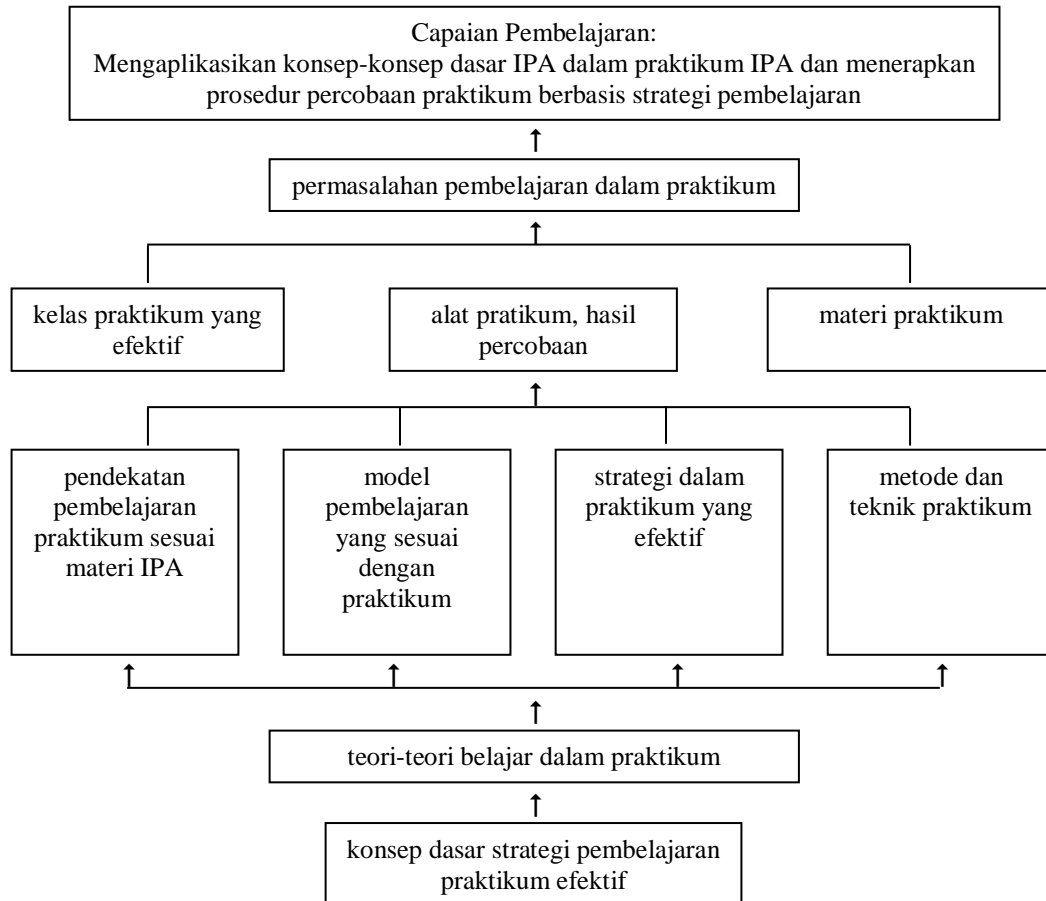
Capaian Pembelajaran:
Mengaplikasikan konsep-konsep dasar IPA dalam praktikum IPA dan menerapkan prosedur percobaan praktikum berbasis strategi pembelajaran

permasalahan pembelajaran dalam praktikum

kelas praktikum yang efektif

alat pratikum, hasil percobaan

materi praktikum

pendekatan pembelajaran praktikum sesuai materi IPA

model pembelajaran yang sesuai dengan praktikum

strategi dalam praktikum yang efektif

metode dan teknik praktikum

teori-teori belajar dalam praktikum

konsep dasar strategi pembelajaran praktikum efektif